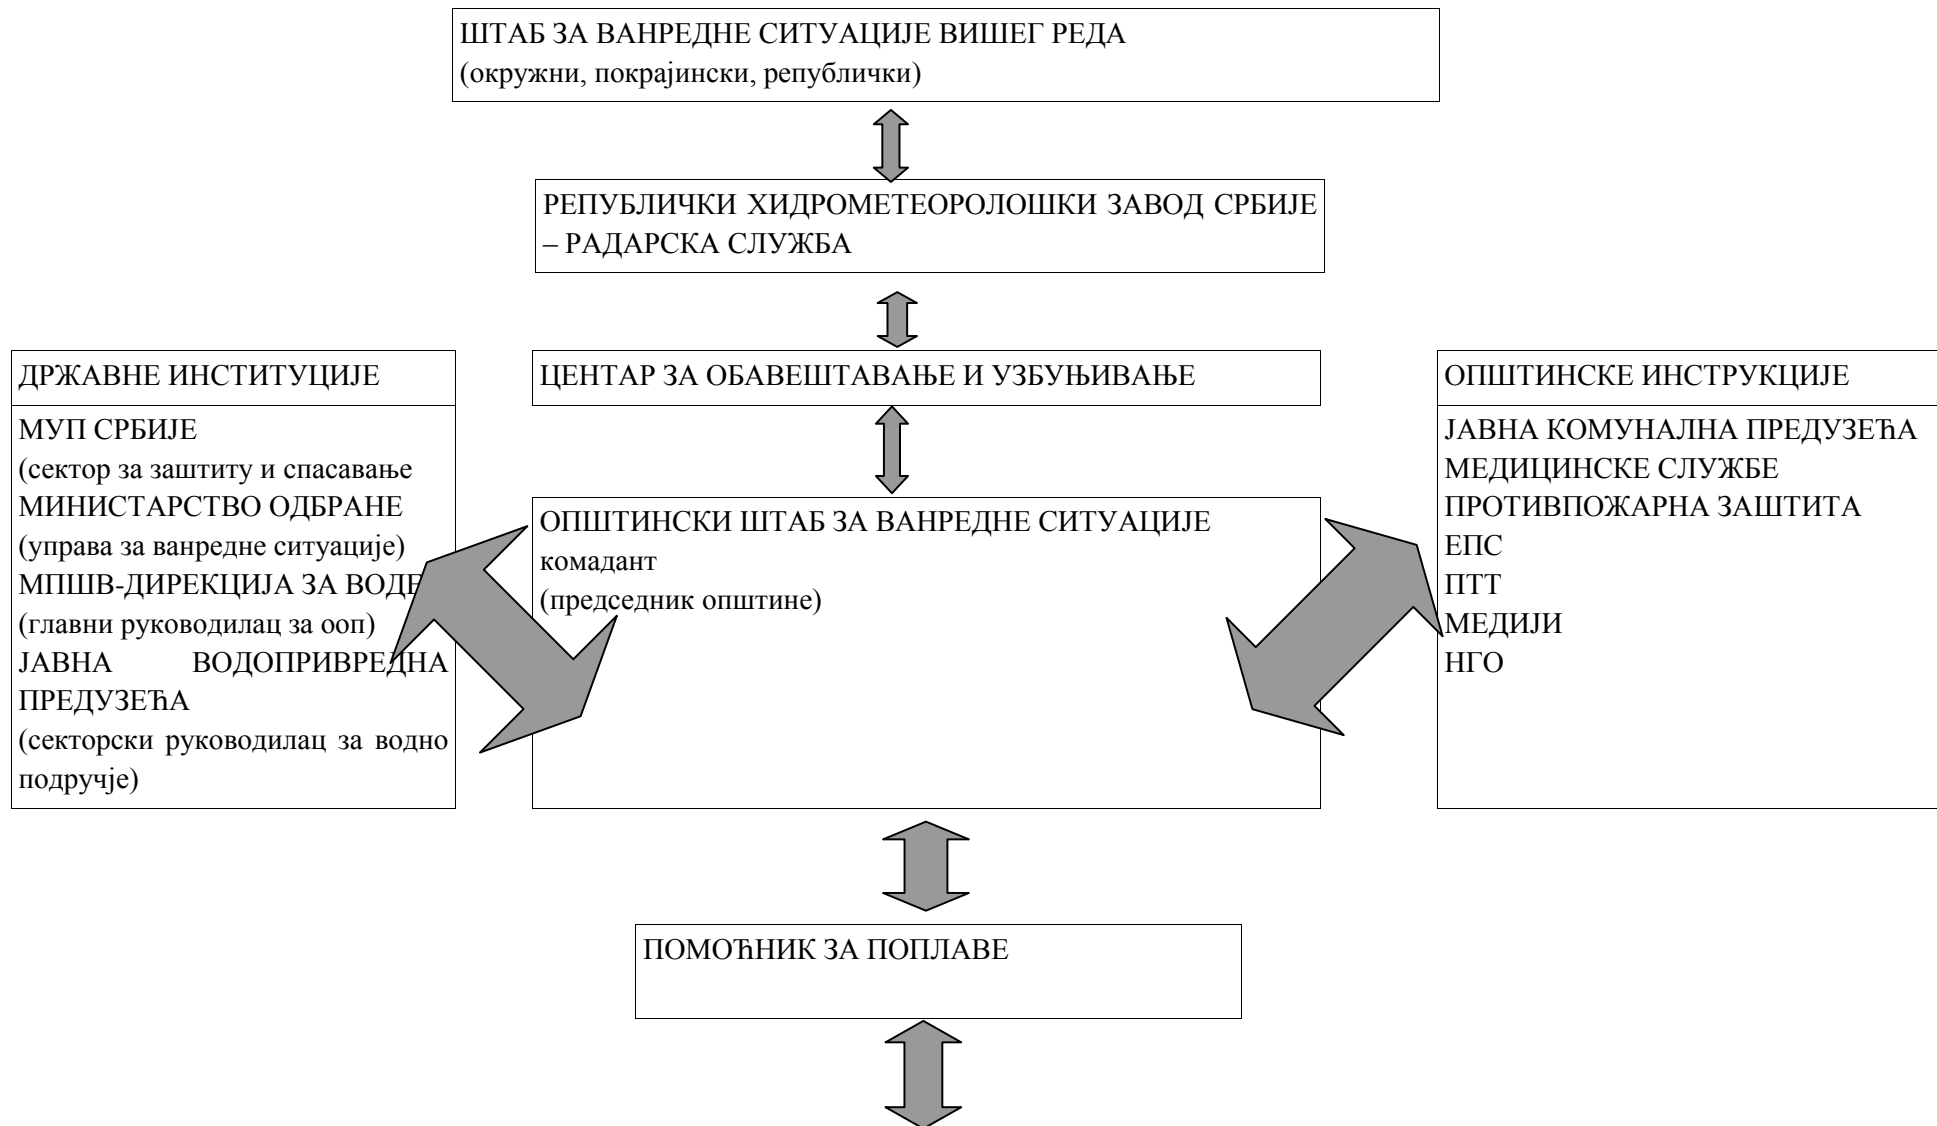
ШТАБ ЗА ВАНРЕДНЕ СИТУАЦИЈЕ ВИШЕГ РЕДА
(окружни, покрајински, републички)

РЕПУБЛИЧКИ ХИДРОМЕТЕОРОЛОШКИ ЗАВОД СРБИЈЕ – РАДАРСКА СЛУЖБА

ДРЖАВНЕ ИНСТИТУЦИЈЕ

МУП СРБИЈЕ
(сектор за заштиту и спасавање
МИНИСТАРСТВО ОДБРАНЕ
(управа за ванредне ситуације)
МПШВ-ДИРЕКЦИЈА ЗА ВОДЕ
(главни руководилац за ооп)
ЈАВНА ВОДОПРИВРЕДНА ПРЕДУЗЕЋА
(секторски руководилац за водно подручје)

ЦЕНТАР ЗА ОБАВЕШТАВАЊЕ И УЗБУЊИВАЊЕ

ОПШТИНСКИ ШТАБ ЗА ВАНРЕДНЕ СИТУАЦИЈЕ
комадант
(председник општине)

ОПШТИНСКЕ ИНСТРУКЦИЈЕ

ЈАВНА КОМУНАЛНА ПРЕДУЗЕЋА
МЕДИЦИНСКЕ СЛУЖБЕ
ПРОТИВПОЖАРНА ЗАШТИТА
ЕПС
ПТТ
МЕДИЈИ
НГО

ПОМОЋНИК ЗА ПОПЛАВЕ